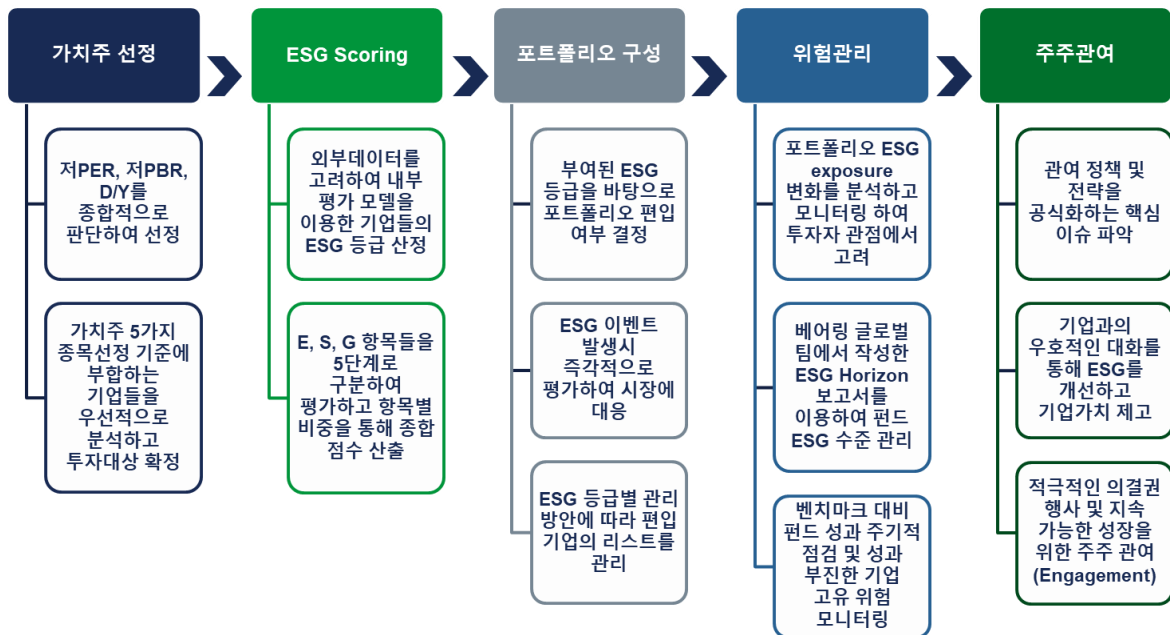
가치주 선정

저PER, 저PBR, D/Y를 종합적으로 판단하여 선정

가치주 5가지 종목선정 기준에 부합하는 기업들을 우선적으로 분석하고 투자대상 확정

ESG Scoring

외부데이터를 고려하여 내부 평가 모델을 이용한 기업들의 ESG 등급 산정

E, S, G 항목들을 5단계로 구분하여 평가하고 항목별 비중을 통해 종합 점수 산출

포트폴리오 구성

부여된 ESG 등급을 바탕으로 포트폴리오 편입 여부 결정

ESG 이벤트 발생시 즉각적으로 평가하여 시장에 대응

ESG 등급별 관리 방안에 따라 편입 기업의 리스트를 관리

위험관리

포트폴리오 ESG exposure 변화를 분석하고 모니터링 하여 투자자 관점에서 고려

베어링 글로벌 팀에서 작성한 ESG Horizon 보고서를 이용하여 펀드 ESG 수준 관리

벤치마크 대비 펀드 성과 주기적 점검 및 성과 부진한 기업 고유 위험 모니터링

주주관여

관여 정책 및 전략을 공식화하는 핵심 이슈 파악

기업과의 우호적인 대화를 통해 ESG를 개선하고 기업가치 제고

적극적인 의결권 행사 및 지속 가능한 성장을 위한 주주 관여 (Engagement)